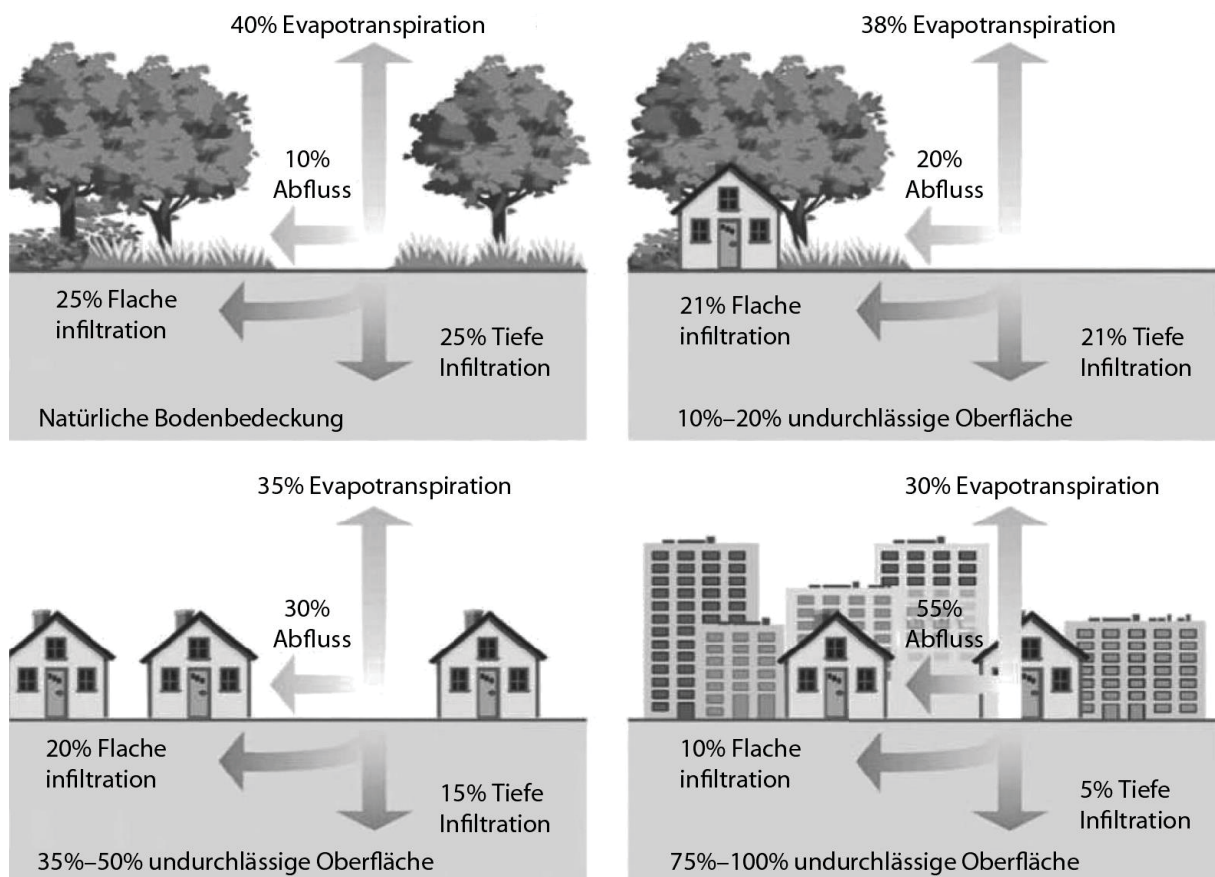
40% Evapotranspiration

10%
Abfluss

25% Flache
infiltration

25% Tiefe
Infiltration

Natürliche Bodenbedeckung

38% Evapotranspiration

20%
Abfluss

21% Flache
infiltration

21% Tiefe
Infiltration

10%–20% undurchlässige Oberfläche

35% Evapotranspiration

30%
Abfluss

20% Flache
infiltration

15% Tiefe
Infiltration

35%–50% undurchlässige Oberfläche

30% Evapotranspiration

55%
Abfluss

10% Flache
infiltration

5% Tiefe
Infiltration

75%–100% undurchlässige Oberfläche